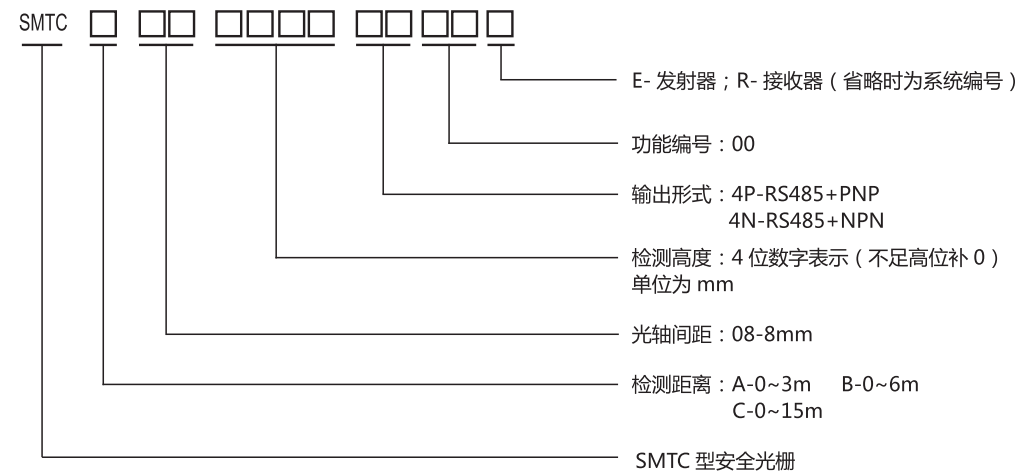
SMTC □ □□ □□□□ □□ □□ □

E- 发射器；R- 接收器（省略时为系统编号）

功能编号：00

输出形式：4P-RS485+PNP
4N-RS485+NPN

检测高度：4 位数字表示（不足高位补 0）
单位为 mm

光轴间距：08-8mm

检测距离：A-0~3m B-0~6m
C-0~15m

SMTC 型安全光栅